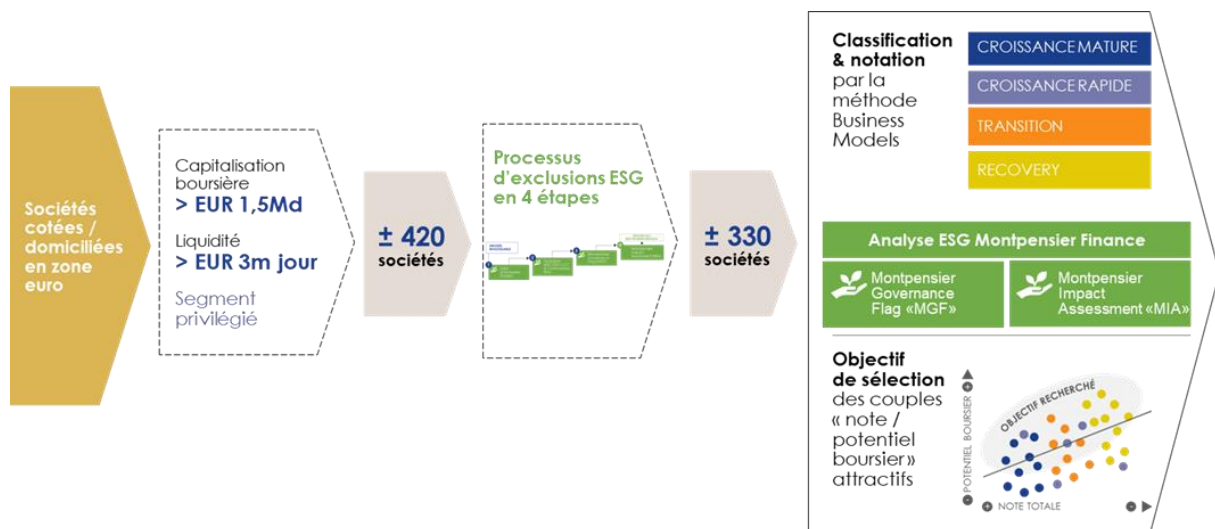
Sociétés cotées / domiciliées en zone euro

Capitalisation boursière
> EUR 1,5Md

Liquidité
> EUR 3m jour

Segment privilégié

± 420
sociétés

Processus d'exclusions ESG en 4 étapes

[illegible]

± 330
sociétés

Classification & notation par la méthode Business Models

CROISSANCE MATURE

CROISSANCE RAPIDE

TRANSITION

RECOVERY

Analyse ESG Montpensier Finance

Montpensier Governance Flag «MGF»

Montpensier Impact Assessment «MIA»

Objectif de sélection des couples « note / potentiel boursier » attractifs

OBJECTIF RECHERCHÉ

POTENTIEL BOURSIER

NOTE TOTALE